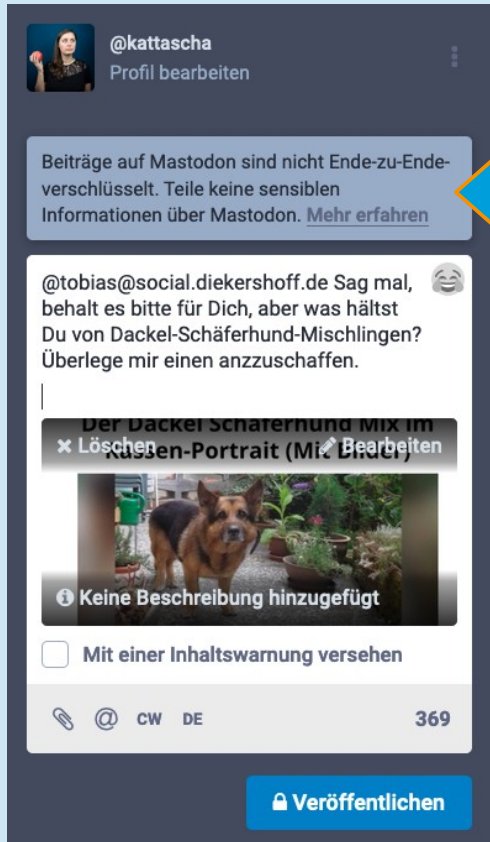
@kattascha
Profil bearbeiten

Beiträge auf Mastodon sind nicht Ende-zu-Ende-verschlüsselt. Teile keine sensiblen Informationen über Mastodon. Mehr erfahren

@tobias@social.diekershoff.de Sag mal, behalt es bitte für Dich, aber was hältst Du von Dackel-Schäferhund-Mischlingen? Überlege mir einen anzzuschaffen.

Der Dackel Schäferhund Mix im Rassen-Portrait (Mit Bilder)

× Löschen
Bearbeiten

Keine Beschreibung hinzugefügt

Mit einer Inhaltswarnung versehen

CW DE 369

Veröffentlichen